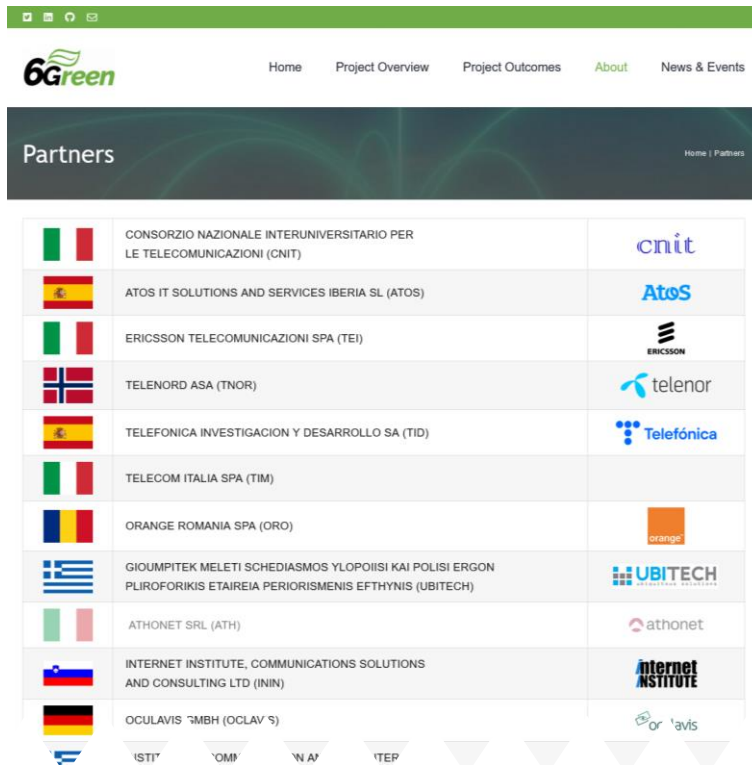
6Green

Home Project Overview Project Outcomes About News & Events

Partners

Home | Partners

| | | |
|---|---|---|
| | CONSORZIO NAZIONALE INTERUNIVERSITARIO PER LE TELECOMUNICAZIONI (CNIT) | cnit |
| | ATOS IT SOLUTIONS AND SERVICES IBERIA SL (ATOS) | Atos |
| | ERICSSON TELECOMUNICAZIONI SPA (TEI) | ERICSSON |
| | TELENORD ASA (TNOR) | telenor |
| | TELEFONICA INVESTIGACION Y DESARROLLO SA (TID) | Telefónica |
| | TELECOM ITALIA SPA (TIM) | |
| | ORANGE ROMANIA SPA (ORO) | orange |
| | GIOUMPITEK MELETI SCHEDIASMOS YLOPOIISI KAI POLISI ERGON PLIROFORIKIS ETAIREIA PERIORISMENIS EFTHYNIS (UBITECH) | UBITECH |
| | ATHONET SRL (ATH) | athonet |
| | INTERNET INSTITUTE, COMMUNICATIONS SOLUTIONS AND CONSULTING LTD (ININ) | internet INSTITUTE |
| | OCULAVIS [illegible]MBH (OCLAV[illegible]S) | or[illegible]avis |
| | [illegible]STIT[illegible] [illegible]OMM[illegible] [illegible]N A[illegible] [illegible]TER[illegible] | |